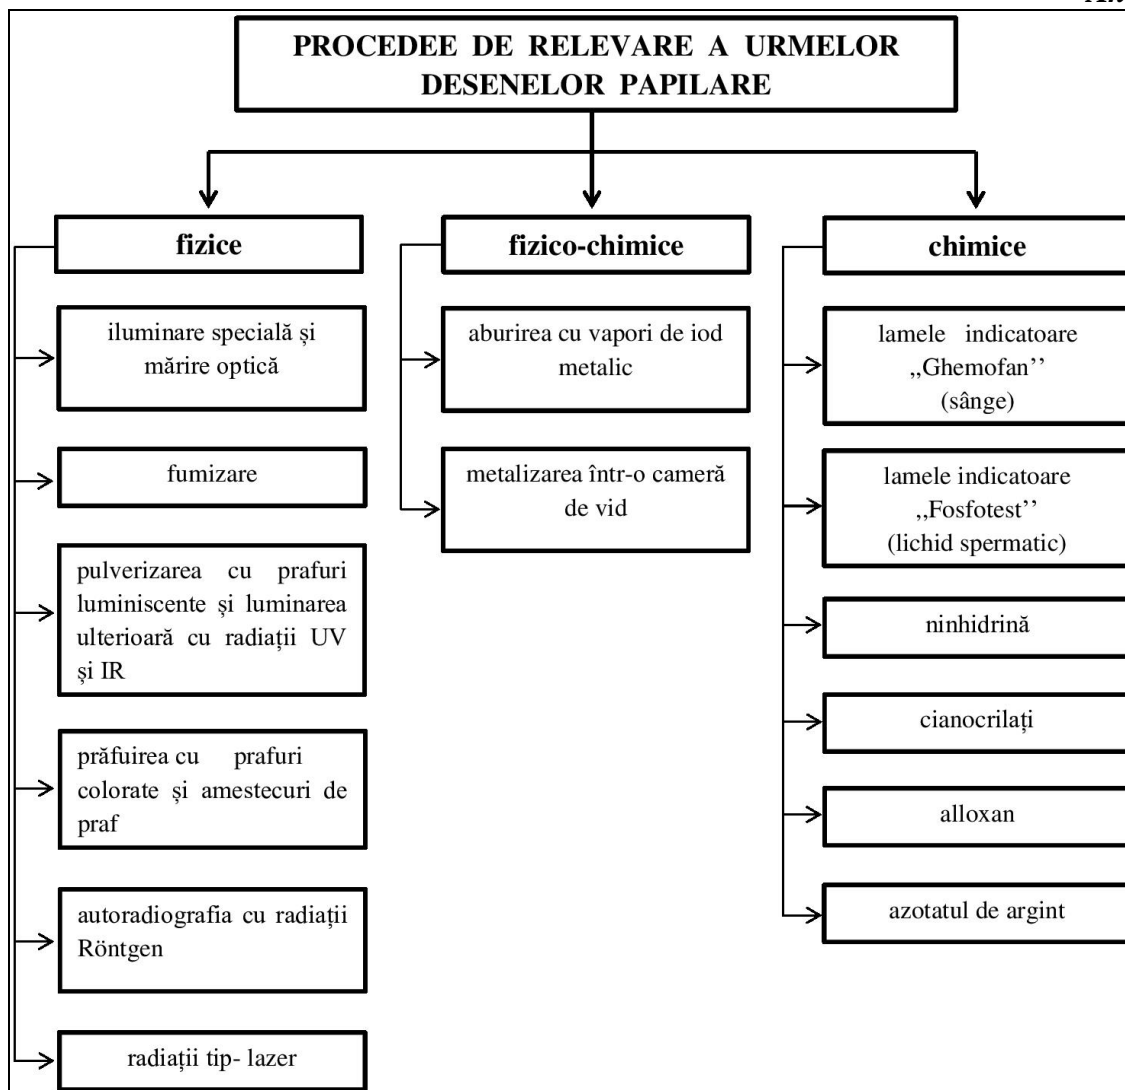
PROCEDEE DE RELEVARE A URMELOR DESENELOR PAPILARE

fizice

iluminare specială și mărire optică

fumizare

pulverizarea cu prafuri luminiscente și luminarea ulterioară cu radiații UV și IR

prăfuirea cu prafuri colorate și amestecuri de praf

autoradiografia cu radiații Röntgen

radiații tip- lazer

fizico-chimice

aburirea cu vapori de iod metalic

metalizarea într-o cameră de vid

chimice

lamele indicatoare ,,Ghemofan'' (sânge)

lamele indicatoare ,,Fosfotest'' (lichid spermatic)

ninhidrină

cianocrilați

alloxan

azotatul de argint